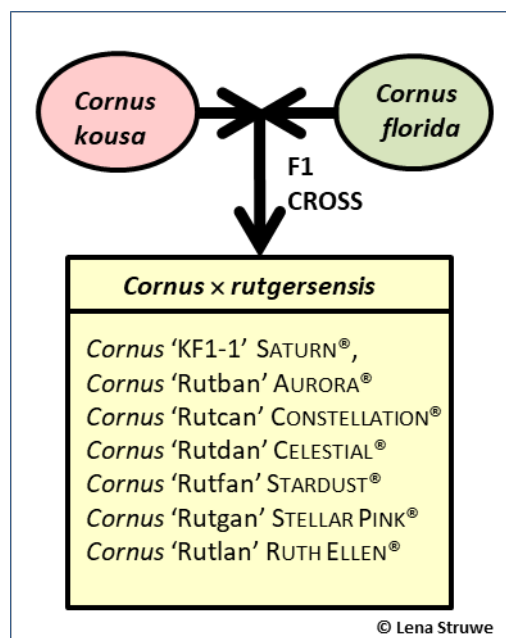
Cornus kousa

Cornus florida

F1 CROSS

Cornus × rutgersensis

Cornus 'KF1-1' SATURN®,
Cornus 'Rutban' AURORA®
Cornus 'Rutcan' CONSTELLATION®
Cornus 'Rutdan' CELESTIAL®
Cornus 'Rutfan' STARDUST®
Cornus 'Rutgan' STELLAR PINK®
Cornus 'Rutlan' RUTH ELLEN®

© Lena Struwe